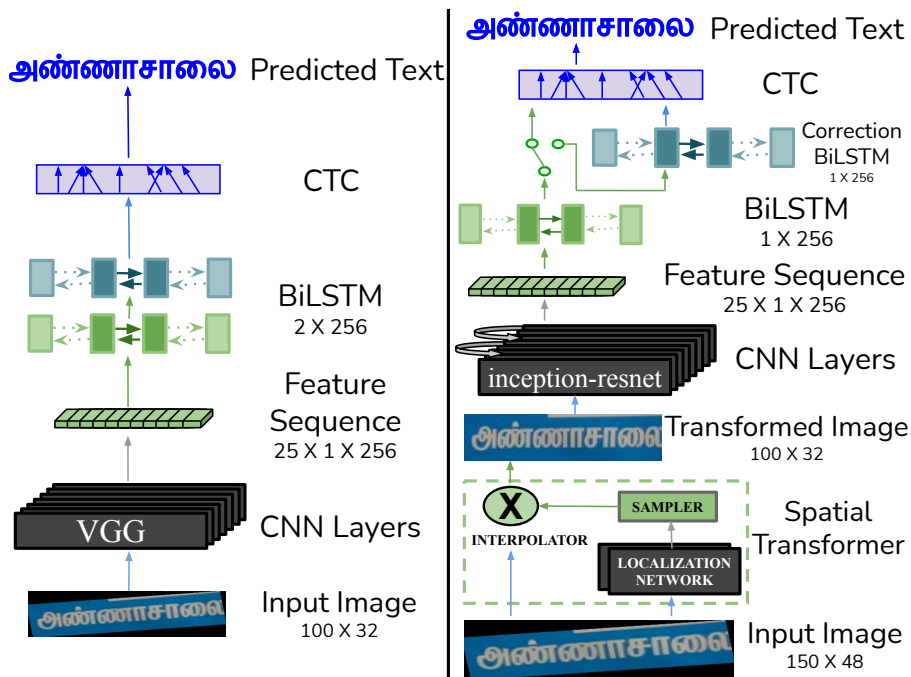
அண்ணாசாலை Predicted Text

CTC

BiLSTM
2 X 256

Feature Sequence
25 X 1 X 256

VGG

CNN Layers

அண்ணாசாலை

Input Image
100 X 32

அண்ணாசாலை Predicted Text

CTC

Correction BiLSTM
1 X 256

BiLSTM
1 X 256

Feature Sequence
25 X 1 X 256

inception-resnet

CNN Layers

அண்ணாசாலை

Transformed Image
100 X 32

X

INTERPOLATOR

SAMPLER

LOCALIZATION NETWORK

Spatial Transformer

அண்ணாசாலை

Input Image
150 X 48